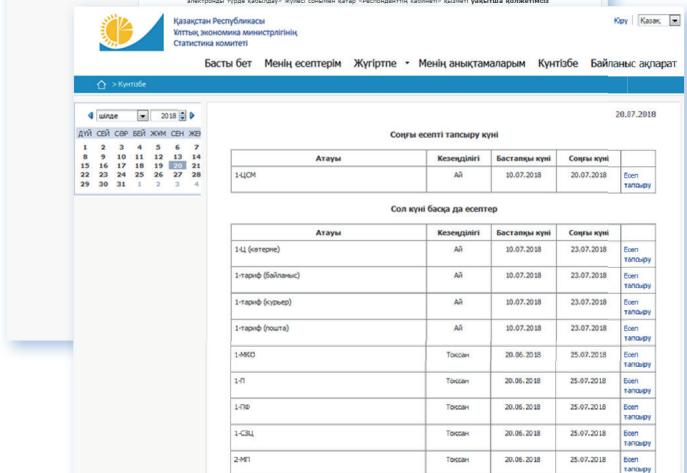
электронды түрде қабылдау" жүйесі сонымен қатар "Респонденттің кабинеті" қызметі уақытша қолжетімсіз

Қазақстан Республикасы
Ұлттық экономика министрлігінің
Статистика комитеті

Кіру | Қазақ

Басты бет   Менің есептерім   Жүгіртпе   Менің анықтамаларым   Күнтізбе   Байланыс ақпарат

> Күнтізбе

шілде   2018

| ДҮЙ | СЕЙ | СӘР | БЕЙ | ЖҰМ | СЕН | ЖЕК |
|---|---|---|---|---|---|---|
| 25 | 26 | 27 | 28 | 29 | 30 | 1 |
| 2 | 3 | 4 | 5 | 6 | 7 | 8 |
| 9 | 10 | 11 | 12 | 13 | 14 | 15 |
| 16 | 17 | 18 | 19 | 20 | 21 | 22 |
| 23 | 24 | 25 | 26 | 27 | 28 | 29 |
| 30 | 31 | 1 | 2 | 3 | 4 | 5 |

20.07.2018

Соңғы есепті тапсыру күні

| Атауы | Кезеңділігі | Бастапқы күні | Соңғы күні | |
|---|---|---|---|---|
| 1-ЦСМ | Ай | 10.07.2018 | 20.07.2018 | Есеп тапсыру |

Сол күні басқа да есептер

| Атауы | Кезеңділігі | Бастапқы күні | Соңғы күні | |
|---|---|---|---|---|
| 1-Ц (көтерме) | Ай | 10.07.2018 | 23.07.2018 | Есеп тапсыру |
| 1-тариф (байланыс) | Ай | 10.07.2018 | 23.07.2018 | Есеп тапсыру |
| 1-тариф (курьер) | Ай | 10.07.2018 | 23.07.2018 | Есеп тапсыру |
| 1-тариф (пошта) | Ай | 10.07.2018 | 23.07.2018 | Есеп тапсыру |
| 1-МКО | Тоқсан | 20.06.2018 | 25.07.2018 | Есеп тапсыру |
| 1-П | Тоқсан | 20.06.2018 | 25.07.2018 | Есеп тапсыру |
| 1-ПФ | Тоқсан | 20.06.2018 | 25.07.2018 | Есеп тапсыру |
| 1-СЭЦ | Тоқсан | 20.06.2018 | 25.07.2018 | Есеп тапсыру |
| 2-МП | Тоқсан | 20.06.2018 | 25.07.2018 | Есеп тапсыру |